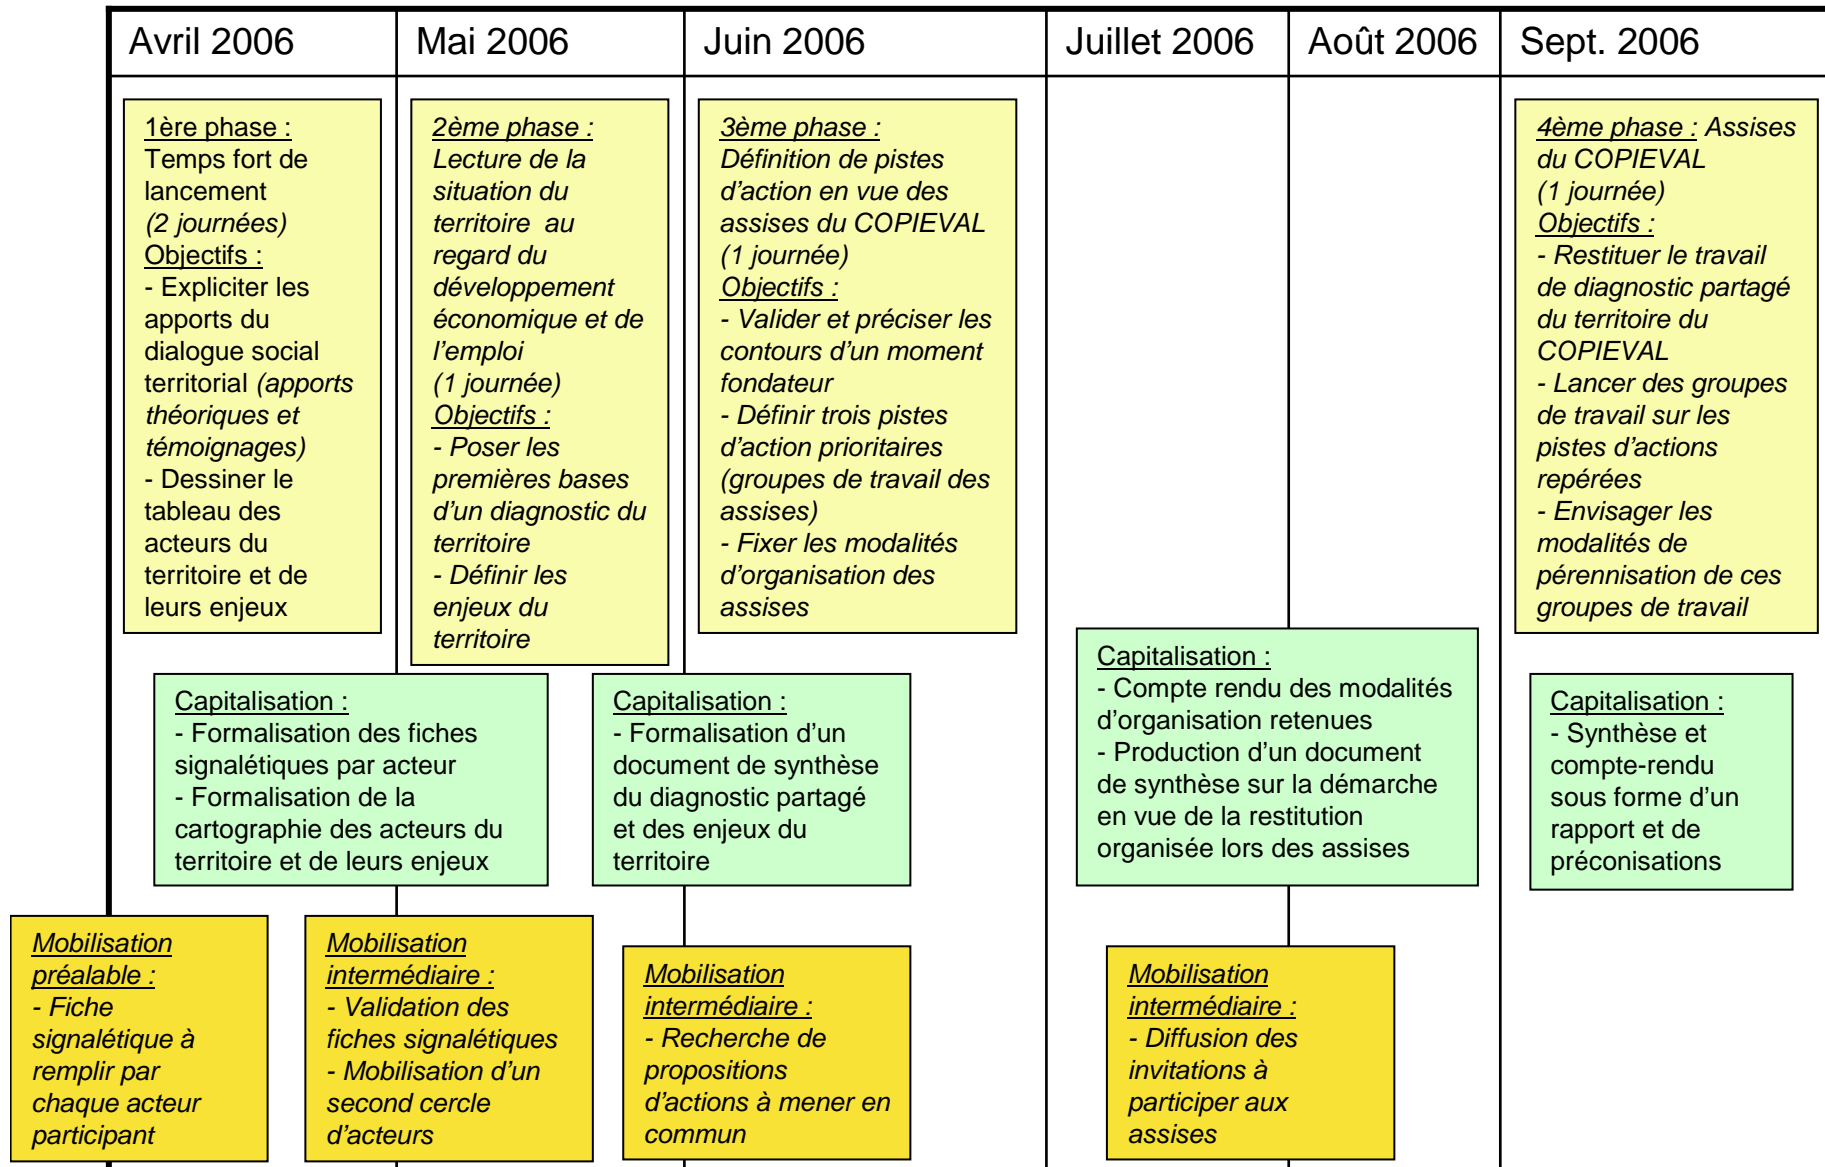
Avril 2006

Mai 2006

Juin 2006

Juillet 2006

Août 2006

Sept. 2006

1ère phase : Temps fort de lancement (2 journées)
Objectifs :
- Expliciter les apports du dialogue social territorial (apports théoriques et témoignages)
- Dessiner le tableau des acteurs du territoire et de leurs enjeux

2ème phase : Lecture de la situation du territoire au regard du développement économique et de l'emploi (1 journée)
Objectifs :
- Poser les premières bases d'un diagnostic du territoire
- Définir les enjeux du territoire

3ème phase : Définition de pistes d'action en vue des assises du COPIEVAL (1 journée)
Objectifs :
- Valider et préciser les contours d'un moment fondateur
- Définir trois pistes d'action prioritaires (groupes de travail des assises)
- Fixer les modalités d'organisation des assises

4ème phase : Assises du COPIEVAL (1 journée)
Objectifs :
- Restituer le travail de diagnostic partagé du territoire du COPIEVAL
- Lancer des groupes de travail sur les pistes d'actions repérées
- Envisager les modalités de pérennisation de ces groupes de travail

Capitalisation :
- Formalisation des fiches signalétiques par acteur
- Formalisation de la cartographie des acteurs du territoire et de leurs enjeux

Capitalisation :
- Formalisation d'un document de synthèse du diagnostic partagé et des enjeux du territoire

Capitalisation :
- Compte rendu des modalités d'organisation retenues
- Production d'un document de synthèse sur la démarche en vue de la restitution organisée lors des assises

Capitalisation :
- Synthèse et compte-rendu sous forme d'un rapport et de préconisations

Mobilisation préalable :
- Fiche signalétique à remplir par chaque acteur participant

Mobilisation intermédiaire :
- Validation des fiches signalétiques
- Mobilisation d'un second cercle d'acteurs

Mobilisation intermédiaire :
- Recherche de propositions d'actions à mener en commun

Mobilisation intermédiaire :
- Diffusion des invitations à participer aux assises